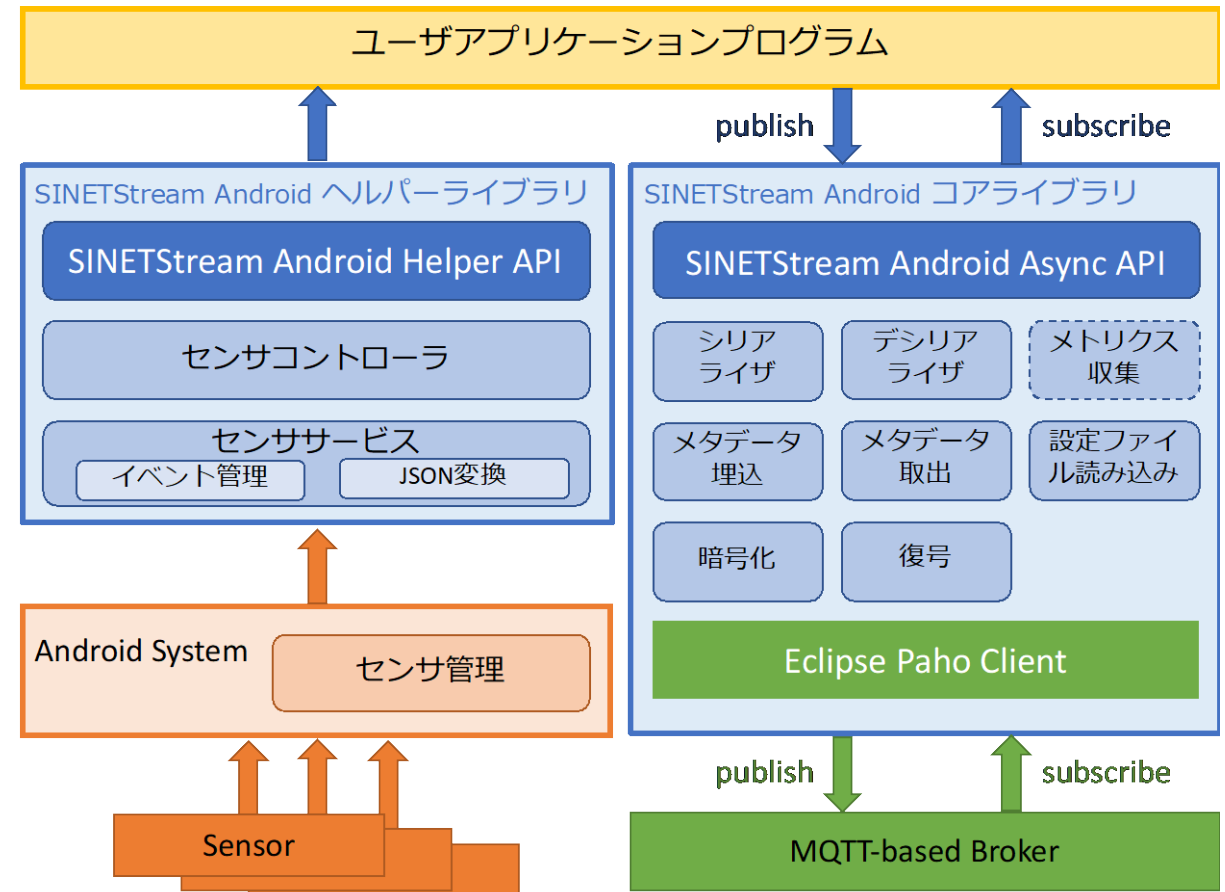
ユーザアプリケーションプログラム

publish

subscribe

SINETStream Android ヘルパーライブラリ

SINETStream Android Helper API

センサコントローラ

センササービス

イベント管理

JSON変換

SINETStream Android コアライブラリ

SINETStream Android Async API

シリアライザ

デシリアライザ

メトリクス収集

メタデータ埋込

メタデータ取出

設定ファイル読み込み

暗号化

復号

Eclipse Paho Client

Android System

センサ管理

publish

subscribe

Sensor

MQTT-based Broker